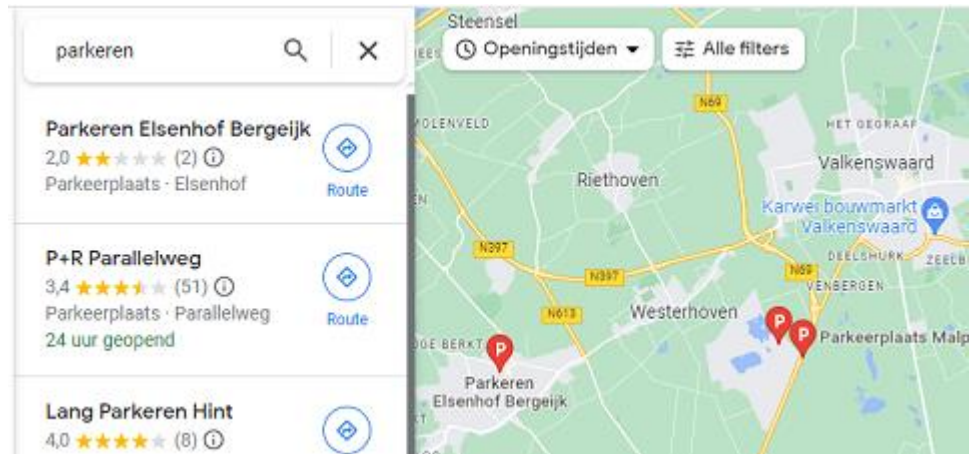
parkeren

Parkeren Elsenhof Bergeijk
2,0 ★★★★★ (2)
Parkeerplaats · Elsenhof
Route

P+R Parallelweg
3,4 ★★★★★ (51)
Parkeerplaats · Parallelweg
24 uur geopend
Route

Lang Parkeren Hint
4,0 ★★★★★ (8)

Openingstijden
Alle filters

Steensel
N69
OLENVELD
HET GEGRAAF
Valkenswaard
Riethoven
Karwei bouwmarkt Valkenswaard
N397
N397
N69
DEELSHURK
ZEELB
VENBERGEN
N613
Westerhoven
Parkeerplaats Malp
DE BERKT
P
Parkeren Elsenhof Bergeijk